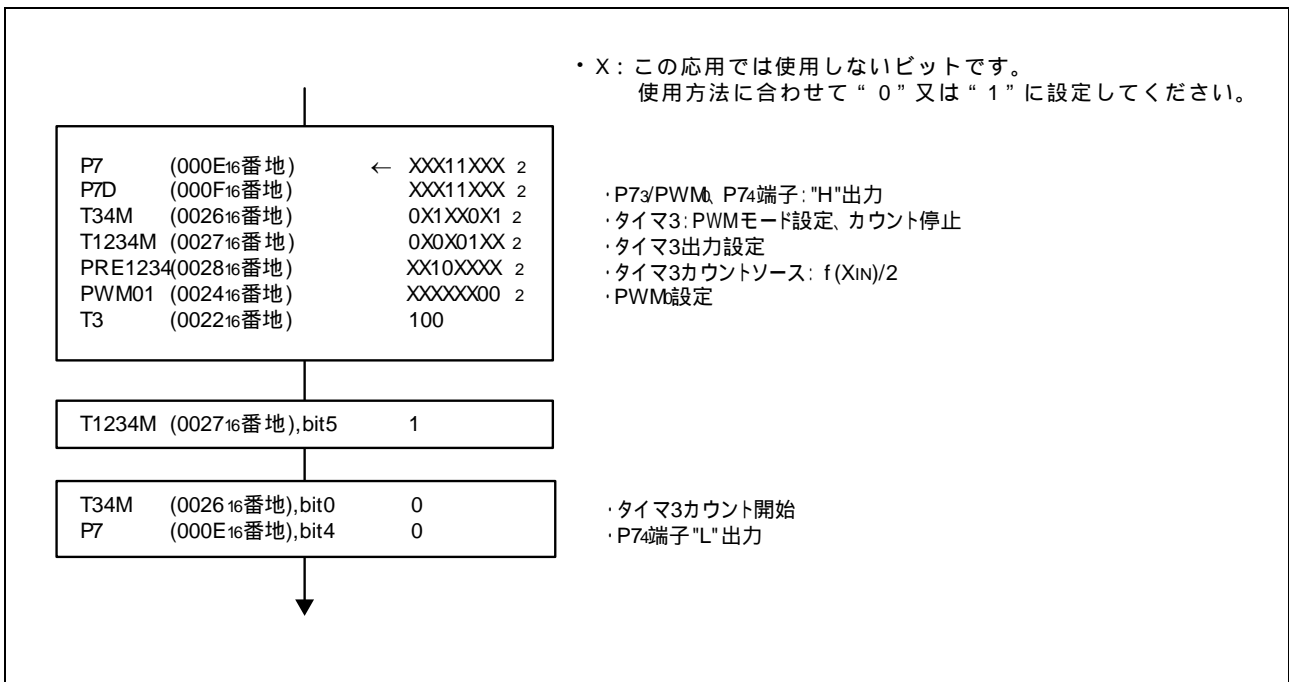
・X：この応用では使用しないビットです。
使用方法に合わせて“0”又は“1”に設定してください。

| | | |
|---|---|---|
| P7 | ($000E_{16}$番地) | ← $XXX11XXX_2$ |
| P7D | ($000F_{16}$番地) | $XXX11XXX_2$ |
| T34M | ($0026_{16}$番地) | $0X1XX0X1_2$ |
| T1234M | ($0027_{16}$番地) | $0X0X01XX_2$ |
| PRE1234 | ($0028_{16}$番地) | $XX10XXXX_2$ |
| PWM01 | ($0024_{16}$番地) | $XXXXXX00_2$ |
| T3 | ($0022_{16}$番地) | 100 |

・$P7_3$/$PWM_0$、$P7_4$端子："H"出力
・タイマ3：PWMモード設定、カウント停止
・タイマ3出力設定
・タイマ3カウントソース：f($X_{IN}$)/2
・PWM0設定

T1234M ($0027_{16}$番地),bit5 1

T34M ($0026_{16}$番地),bit0 0
P7 ($000E_{16}$番地),bit4 0

・タイマ3カウント開始
・$P7_4$端子"L"出力